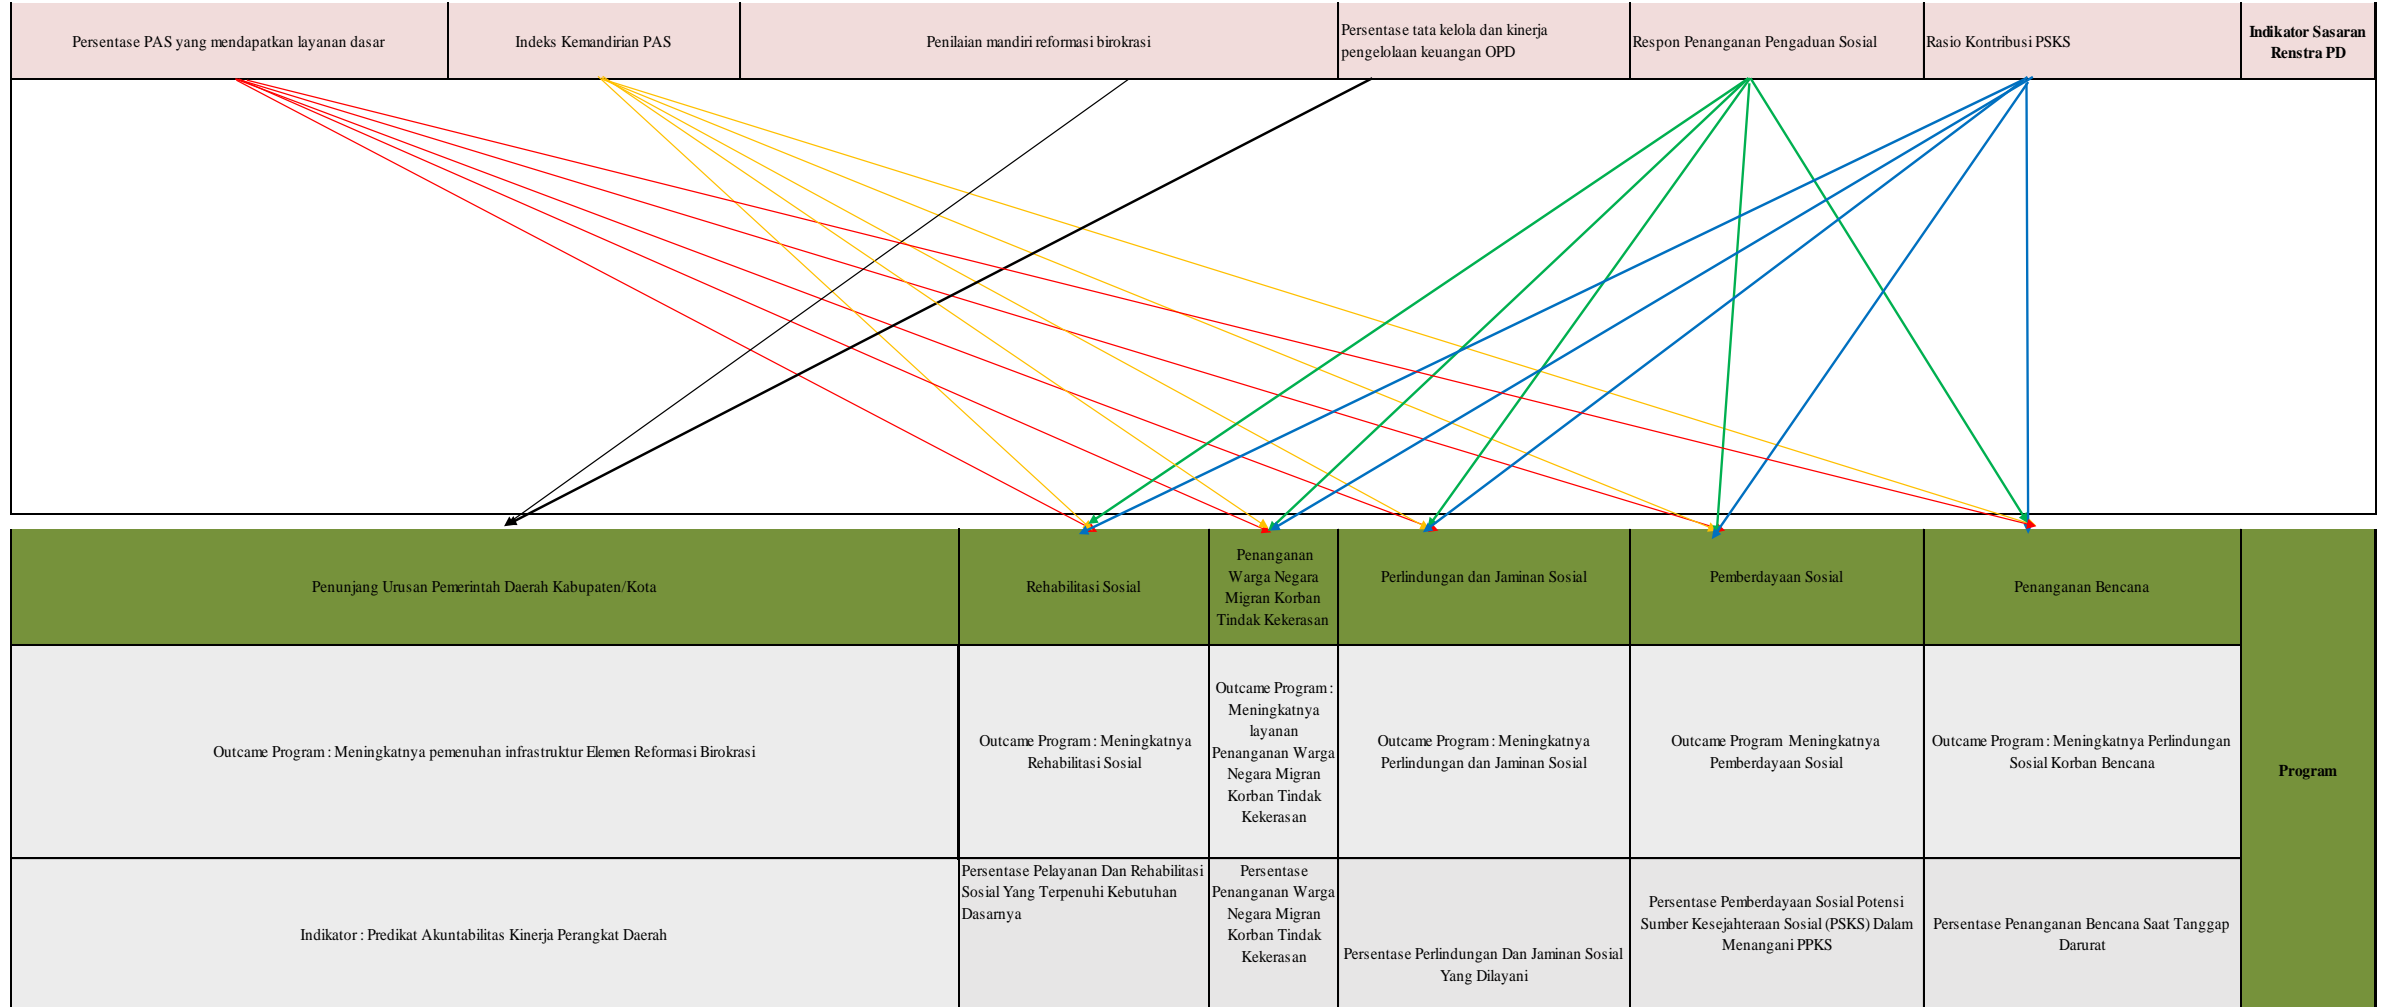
Persentase PAS yang mendapatkan layanan dasar

Indeks Kemandirian PAS

Penilaian mandiri reformasi birokrasi

Persentase tata kelola dan kinerja pengelolaan keuangan OPD

Respon Penanganan Pengaduan Sosial

Rasio Kontribusi PSKS

Indikator Sasaran Renstra PD

| Penunjang Urusan Pemerintah Daerah Kabupaten/Kota | Rehabilitasi Sosial | Penanganan Warga Negara Migran Korban Tindak Kekerasan | Perlindungan dan Jaminan Sosial | Pemberdayaan Sosial | Penanganan Bencana | Program |
|---|---|---|---|---|---|---|
| Outcame Program : Meningkatnya pemenuhan infrastruktur Elemen Reformasi Birokrasi | Outcame Program : Meningkatnya Rehabilitasi Sosial | Outcame Program : Meningkatnya layanan Penanganan Warga Negara Migran Korban Tindak Kekerasan | Outcame Program : Meningkatnya Perlindungan dan Jaminan Sosial | Outcame Program Meningkatnya Pemberdayaan Sosial | Outcame Program : Meningkatnya Perlindungan Sosial Korban Bencana | |
| Indikator : Predikat Akuntabilitas Kinerja Perangkat Daerah | Persentase Pelayanan Dan Rehabilitasi Sosial Yang Terpenuhi Kebutuhan Dasarnya | Persentase Penanganan Warga Negara Migran Korban Tindak Kekerasan | Persentase Perlindungan Dan Jaminan Sosial Yang Dilayani | Persentase Pemberdayaan Sosial Potensi Sumber Kesejahteraan Sosial (PSKS) Dalam Menangani PPKS | Persentase Penanganan Bencana Saat Tanggap Darurat | |